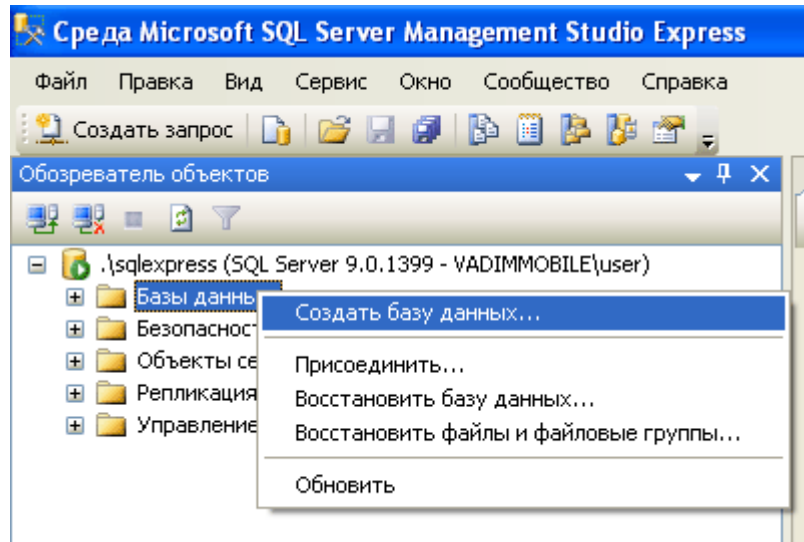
Среда Microsoft SQL Server Management Studio Express

Файл Правка Вид Сервис Окно Сообщество Справка

Создать запрос

Обозреватель объектов

.\sqlexpress (SQL Server 9.0.1399 - VADIMMOBILE\user)

Базы данны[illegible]

Безопасност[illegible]

Объекты се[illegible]

Репликация

Управление

Создать базу данных...

Присоединить...

Восстановить базу данных...

Восстановить файлы и файловые группы...

Обновить